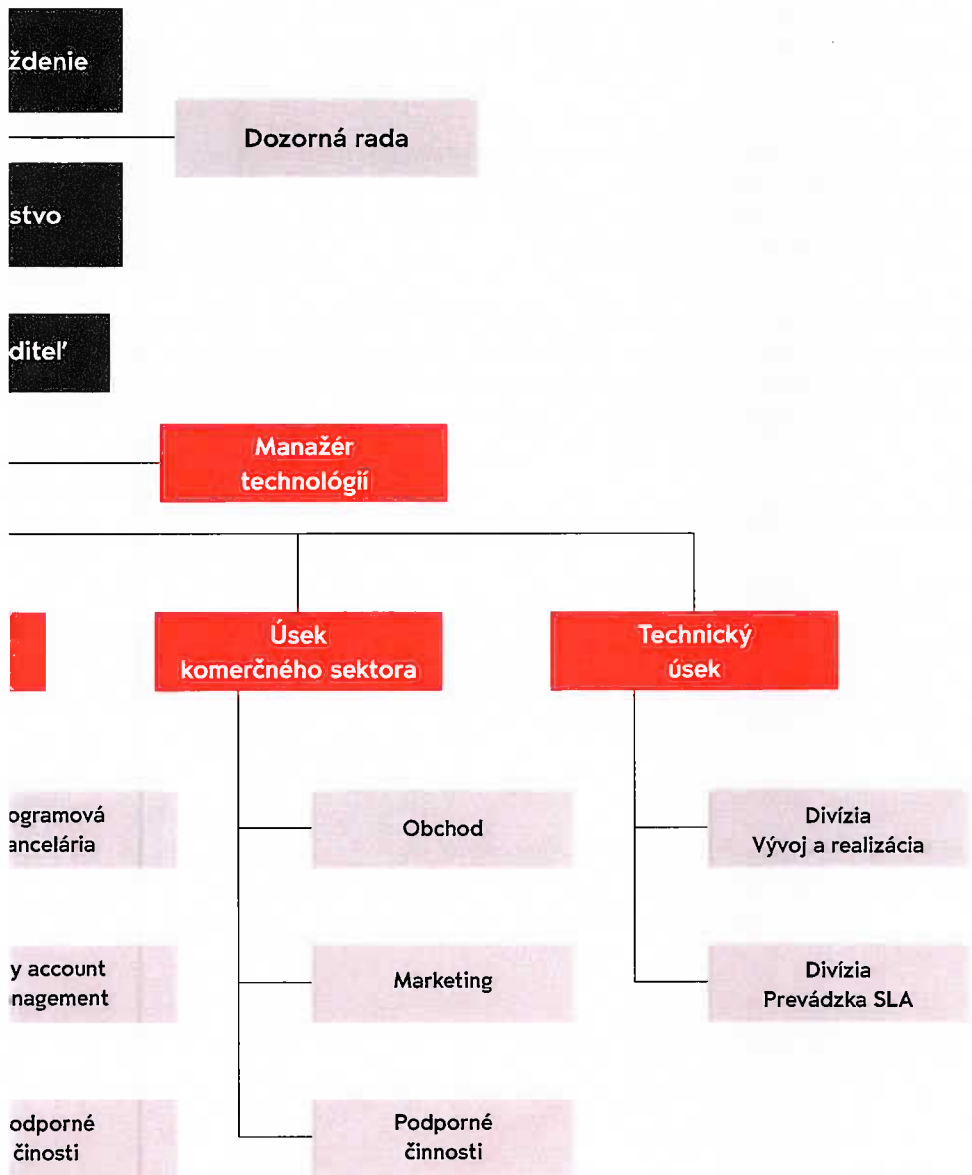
ždenie

Dozorná rada

stvo

diteľ

Manažér technológií

Úsek komerčného sektora

Technický úsek

ogramová ancelária

y account nagement

odporné činnosti

Obchod

Marketing

Podporné činnosti

Divízia Vývoj a realizácia

Divízia Prevádzka SLA